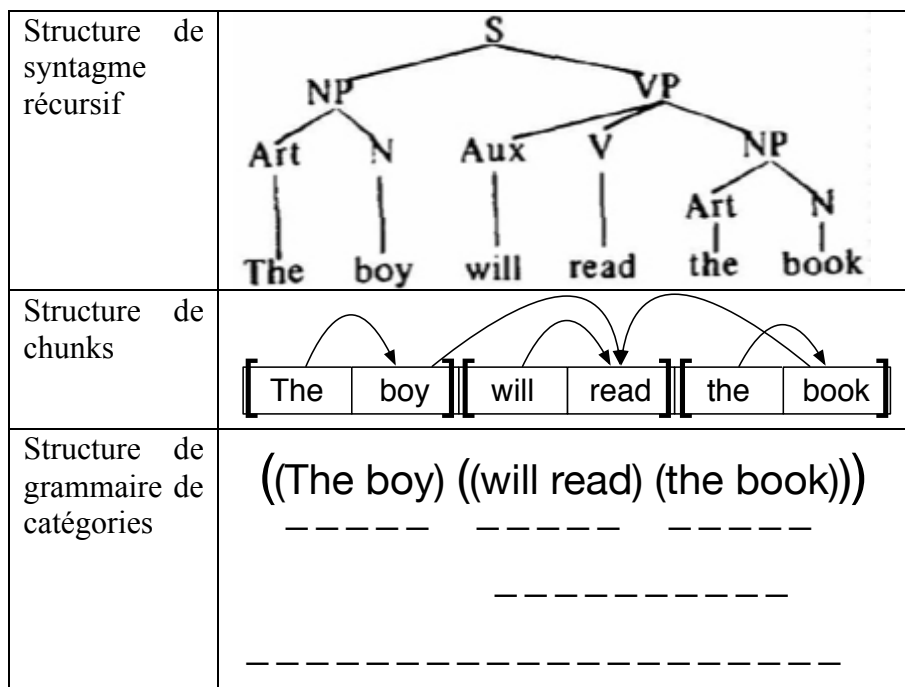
| | |
|---|---|
| Structure de syntagme récursif | S NP VP Art N Aux V NP Art N The boy will read the book |
| Structure de chunks | [ The boy ] [ will read ] [ the book ] |
| Structure de grammaire de catégories | ((The boy) ((will read) (the book))) |